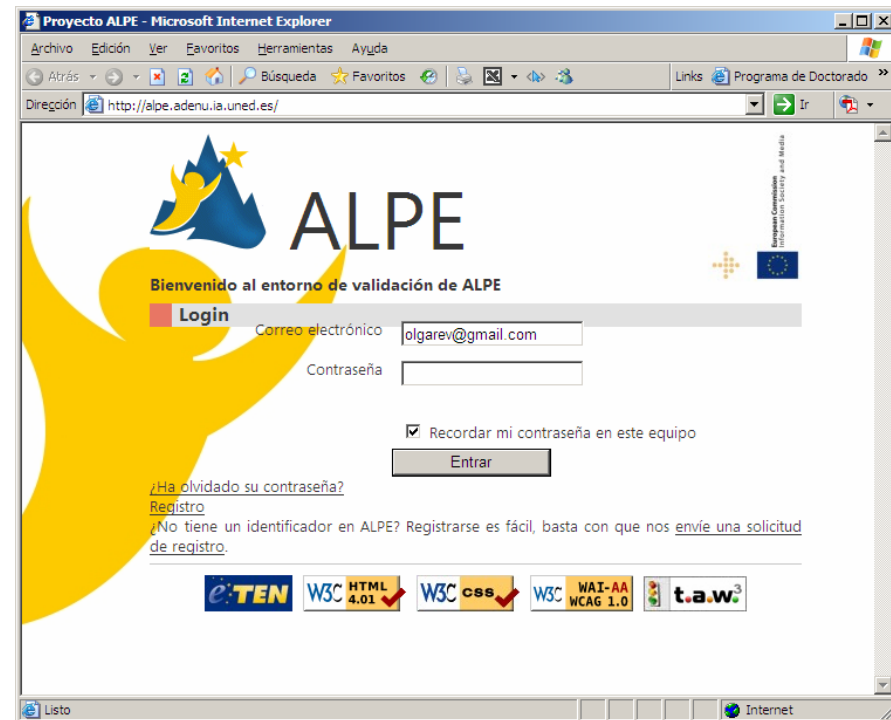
Proyecto ALPE - Microsoft Internet Explorer

Archivo Edición Ver Favoritos Herramientas Ayuda

Atrás Búsqueda Favoritos Links Programa de Doctorado

Dirección http://alpe.adenu.ia.uned.es/ Ir

ALPE

European Commission
Information Society and Media

Bienvenido al entorno de validación de ALPE

Login

Correo electrónico olgarev@gmail.com

Contraseña

Recordar mi contraseña en este equipo

Entrar

¿Ha olvidado su contraseña?

Registro

¿No tiene un identificador en ALPE? Registrarse es fácil, basta con que nos envíe una solicitud de registro.

eTEN W3C HTML 4.01 W3C css W3C WAI-AA WCAG 1.0 t.a.w.3

Listo Internet